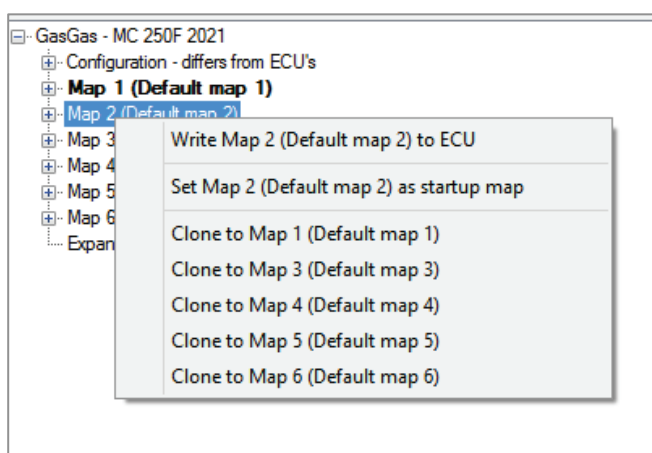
GasGas - MC 250F 2021
Configuration - differs from ECU's
**Map 1 (Default map 1)**
Map 2 (Default map 2)
Map 3
Map 4
Map 5
Map 6
Expan

Write Map 2 (Default map 2) to ECU

Set Map 2 (Default map 2) as startup map

Clone to Map 1 (Default map 1)
Clone to Map 3 (Default map 3)
Clone to Map 4 (Default map 4)
Clone to Map 5 (Default map 5)
Clone to Map 6 (Default map 6)